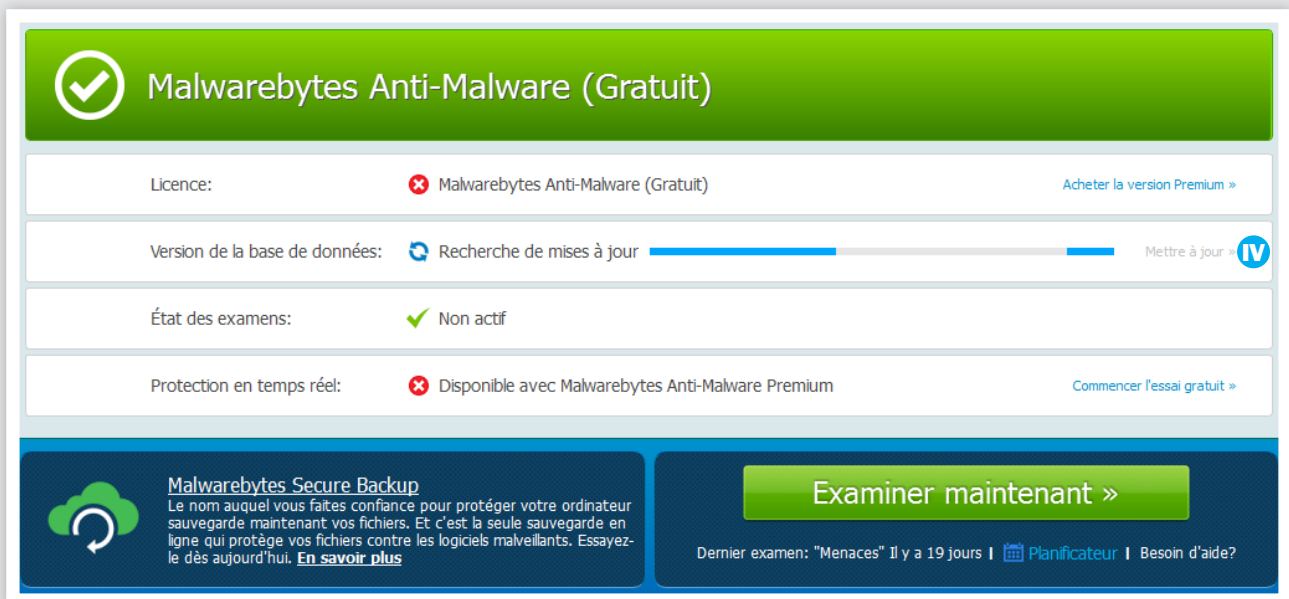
Malwarebytes Anti-Malware (Gratuit)

Licence: Malwarebytes Anti-Malware (Gratuit) Acheter la version Premium »

Version de la base de données: Recherche de mises à jour Mettre à jour » IV

État des examens: Non actif

Protection en temps réel: Disponible avec Malwarebytes Anti-Malware Premium Commencer l'essai gratuit »

Malwarebytes Secure Backup

Le nom auquel vous faites confiance pour protéger votre ordinateur sauvegarde maintenant vos fichiers. Et c'est la seule sauvegarde en ligne qui protège vos fichiers contre les logiciels malveillants. Essayez-le dès aujourd'hui. En savoir plus

Examiner maintenant »

Dernier examen: "Menaces" Il y a 19 jours | Planificateur | Besoin d'aide?